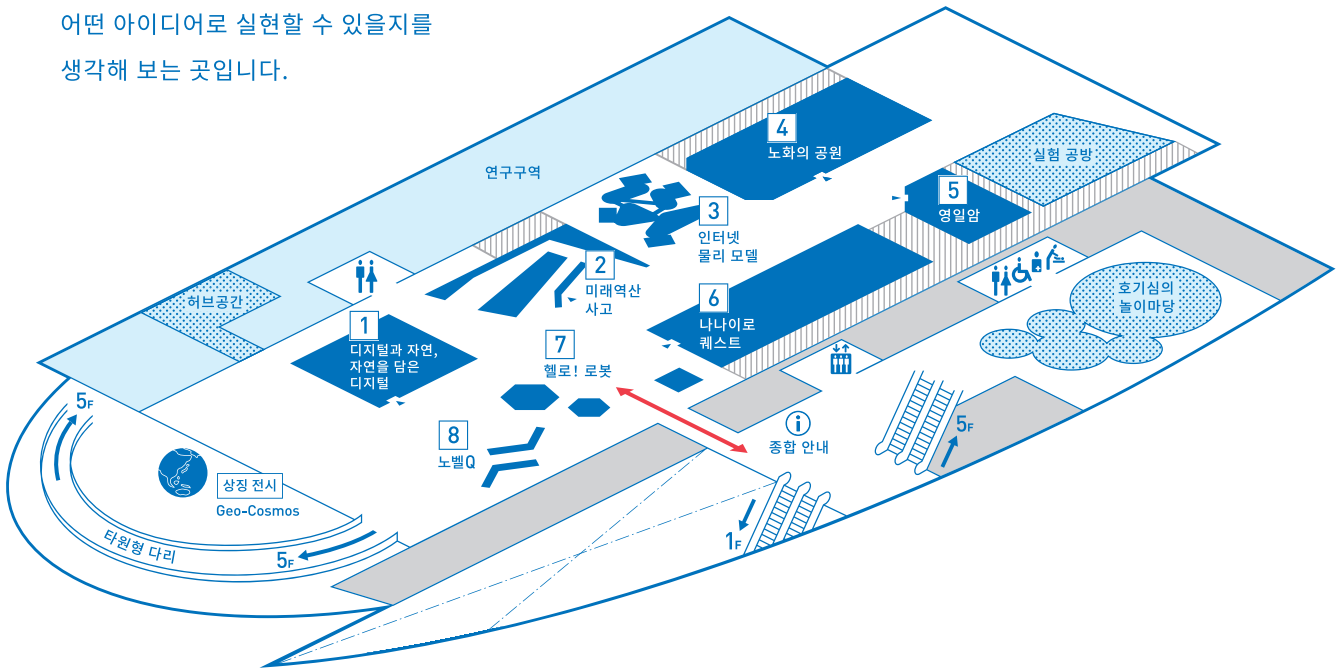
어떤 아이디어로 실현할 수 있을지를 생각해 보는 곳입니다.

연구구역

4
노화의 공원

실험 공방

3
인터넷 물리 모델

5
영일암

허브공간

2
미래역산 사고

6
나나이로 퀘스트

1
디지털과 자연, 자연을 담은 디지털

7
헬로! 로봇

호기심의 놀이마당

5F

8
노벨Q

종합 안내

5F

상징 전시
Geo-Cosmos

타원형 다리

5F

1F